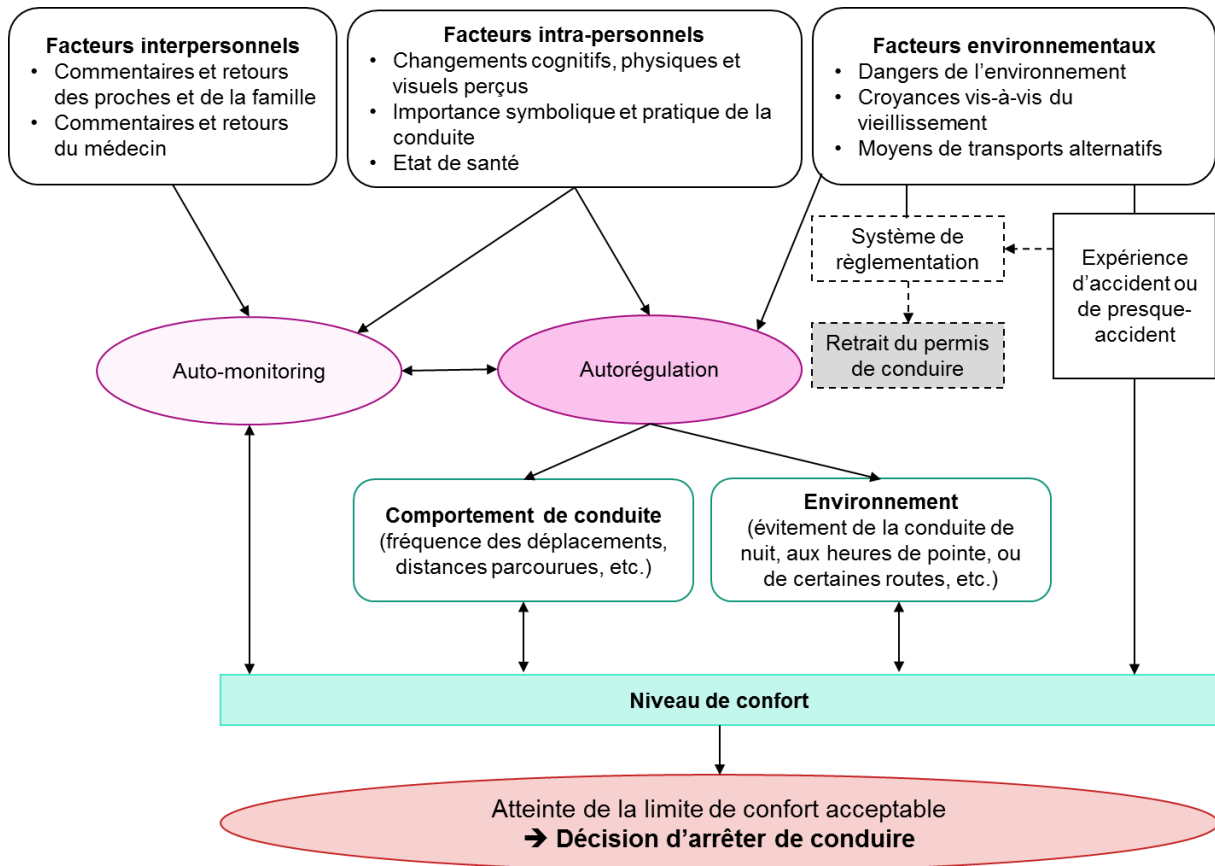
Facteurs interpersonnels
• Commentaires et retours des proches et de la famille
• Commentaires et retours du médecin

Facteurs intra-personnels
• Changements cognitifs, physiques et visuels perçus
• Importance symbolique et pratique de la conduite
• Etat de santé

Facteurs environnementaux
• Dangers de l'environnement
• Croyances vis-à-vis du vieillissement
• Moyens de transports alternatifs

Système de règlementation

Expérience d'accident ou de presque-accident

Retrait du permis de conduire

Auto-monitoring

Autorégulation

Comportement de conduite
(fréquence des déplacements, distances parcourues, etc.)

Environnement
(évitement de la conduite de nuit, aux heures de pointe, ou de certaines routes, etc.)

Niveau de confort

Atteinte de la limite de confort acceptable
➔ Décision d'arrêter de conduire